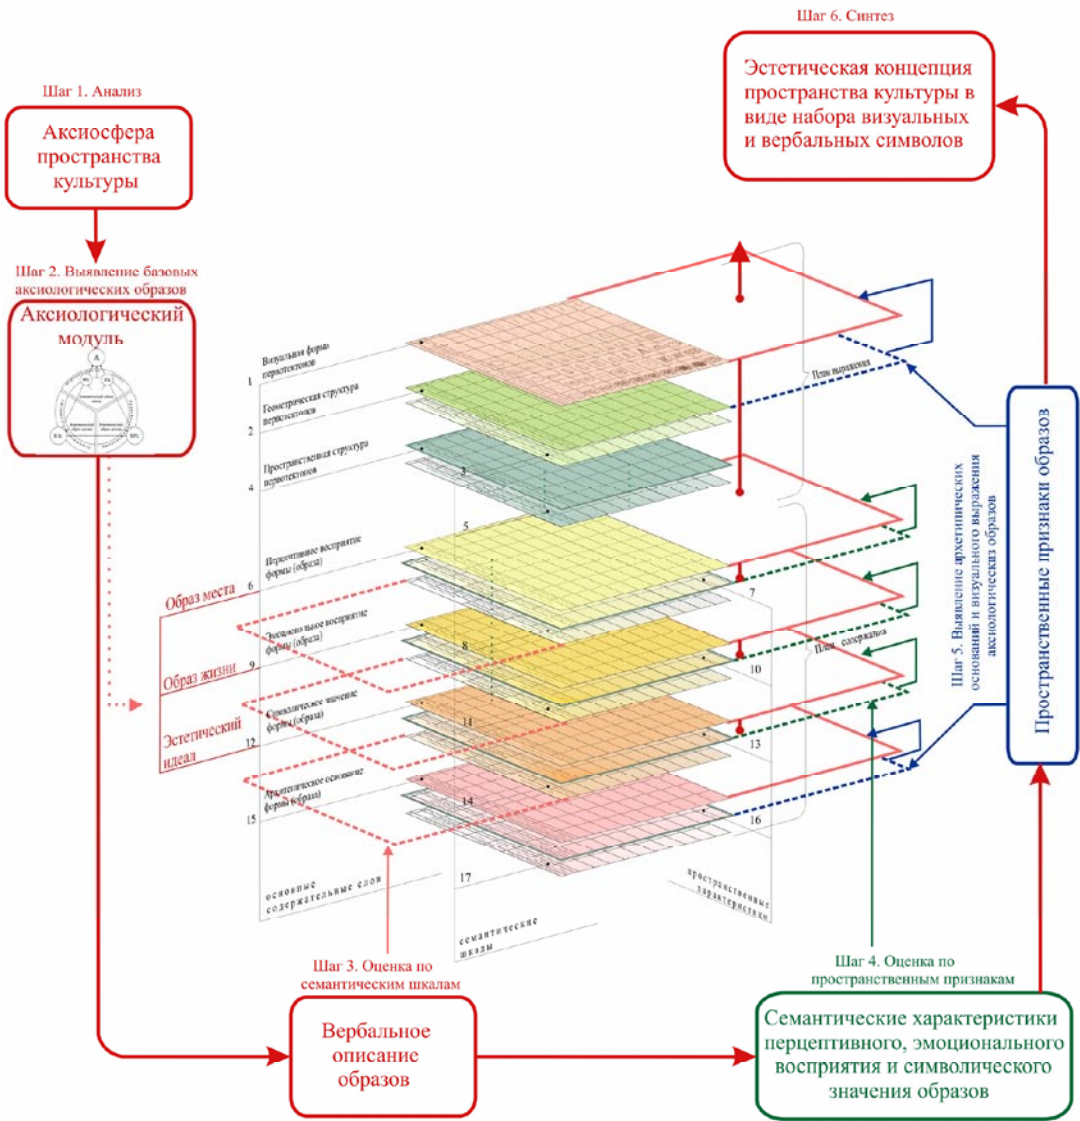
Шаг 6. Синтез

Эстетическая концепция пространства культуры в виде набора визуальных и вербальных символов

Шаг 1. Анализ

Аксиосфера пространства культуры

Шаг 2. Выявление базовых аксиологических образов

Аксиологический модуль

1 Визуальная форма первотектонов

2 Геометрическая структура первотектонов

4 Пространственная структура первотектонов

3

5

Перцептивное восприятие формы (образа)

6

7

Эмоциональное восприятие формы (образа)

8

9

10

Символическое значение формы (образа)

11

12

13

Архетипическое основание формы (образа)

14

15

16

17

План выражения

План содержания

Образ места

Образ жизни

Эстетический идеал

основные содержательные слои

семантические шкалы

пространственные характеристики

Шаг 5. Выявление архетипических оснований и визуального выражения аксиологических образов

Пространственные признаки образов

Шаг 3. Оценка по семантическим шкалам

Вербальное описание образов

Шаг 4. Оценка по пространственным признакам

Семантические характеристики перцептивного, эмоционального восприятия и символического значения образов